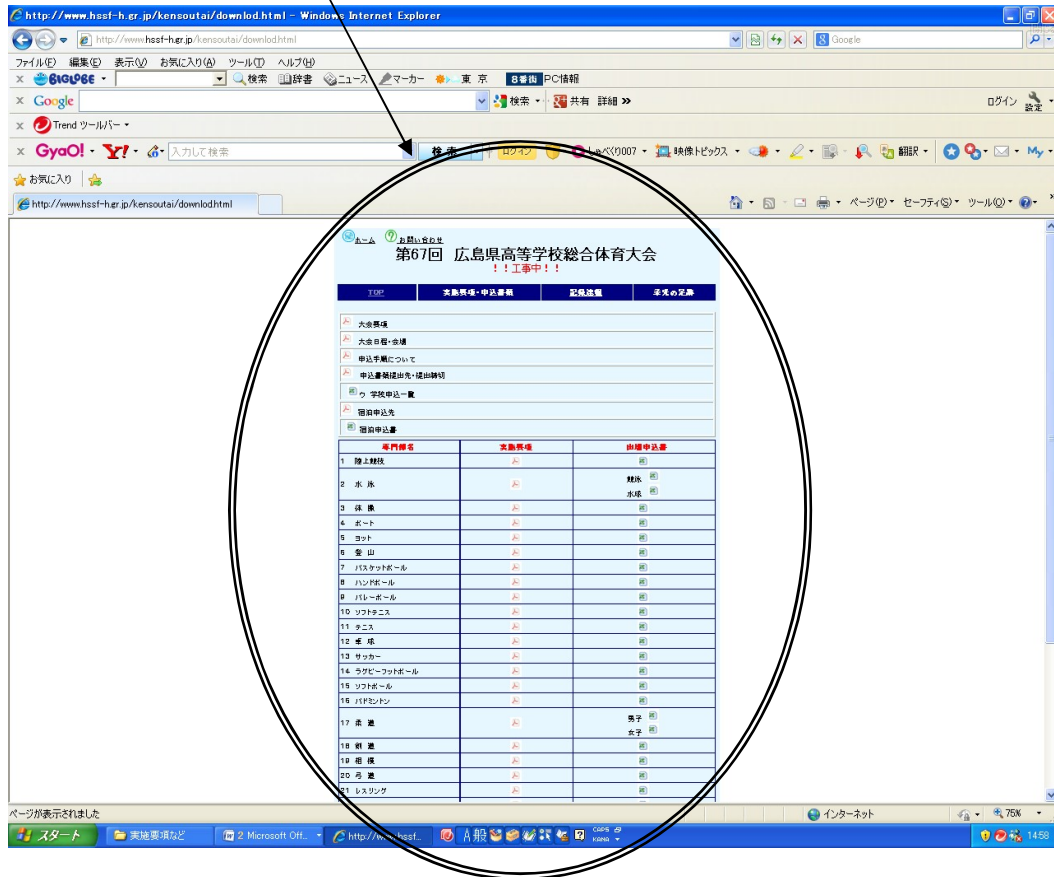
http://www.hssf-h.gr.jp/kensoutai/downlod.html - Windows Internet Explorer

http://www.hssf-h.gr.jp/kensoutai/downlod.html

ファイル(F) 編集(E) 表示(V) お気に入り(A) ツール(T) ヘルプ(H)

BIGLOBE 検索 辞書 ニュース マーカー 東京 8番街 PC情報

Google 検索 共有 詳細 » ログイン 設定

Trend ツールバー

GyaO! Y! 入力して検索 検索 ログイン しゃべり007 映像トピックス 翻訳 My

お気に入り

http://www.hssf-h.gr.jp/kensoutai/downlod.html

ページ(P) セーフティ(S) ツール(O)

ホーム お問い合わせ

第67回 広島県高等学校総合体育大会
！！工事中！！

| TOP | 実施要項・申込書類 | 記録速報 | 栄光の足跡 |
|---|---|---|---|

大会要項
大会日程・会場
申込手順について
申込書類提出先・提出締切
学校申込一覧
宿泊申込先
宿泊申込書

| 専門部名 | 実施要項 | 出場申込書 |
|---|---|---|
| 1 陸上競技 | | |
| 2 水泳 | | 競泳 水球 |
| 3 体操 | | |
| 4 ボート | | |
| 5 ヨット | | |
| 6 登山 | | |
| 7 バスケットボール | | |
| 8 ハンドボール | | |
| 9 バレーボール | | |
| 10 ソフトテニス | | |
| 11 テニス | | |
| 12 卓球 | | |
| 13 サッカー | | |
| 14 ラグビーフットボール | | |
| 15 ソフトボール | | |
| 16 バドミントン | | |
| 17 柔道 | | 男子 女子 |
| 18 剣道 | | |
| 19 相撲 | | |
| 20 弓道 | | |
| 21 レスリング | | |

ページが表示されました　インターネット　75%

スタート　実施要項など　2 Microsoft Off...　http://www.hssf...　A 般　CAPS KANA　14:58